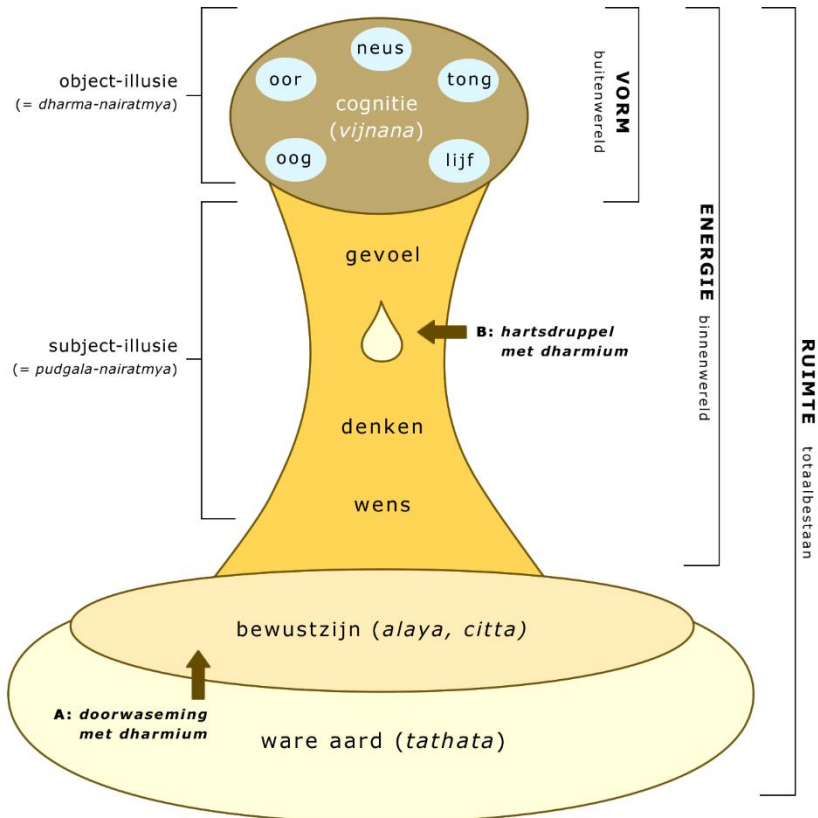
object-illusie
(= *dharma-nairatmya*)

neus
oor
tong
cognitie
(*vijnana*)
oog
lijf

**VORM**
buitenwereld

subject-illusie
(= *pudgala-nairatmya*)

gevoel

**B:** ***hartsdruppel met dharmium***

denken

wens

**ENERGIE**
binnenwereld

**RUIMTE**
totaalbestaan

bewustzijn (*alaya, citta*)

**A:** ***doorwaseming met dharmium***

ware aard (*tathata*)